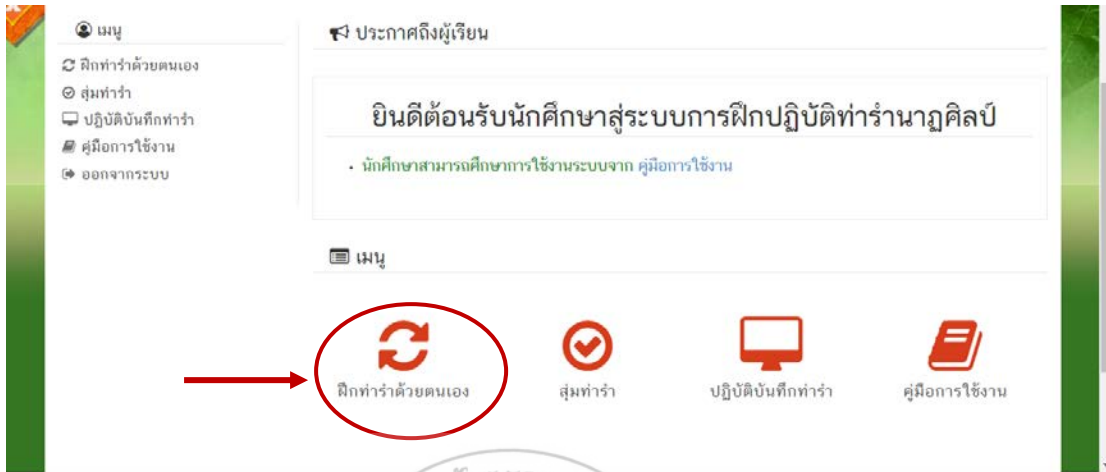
เมนู

ฝึกท่ารำด้วยตนเอง
สุ่มท่ารำ
ปฏิบัติบันทึกท่ารำ
คู่มือการใช้งาน
ออกจากระบบ

ประกาศถึงผู้เรียน

ยินดีต้อนรับนักศึกษาสู่ระบบการฝึกปฏิบัติท่ารำนาฏศิลป์

• นักศึกษาสามารถศึกษาการใช้งานระบบจาก คู่มือการใช้งาน

เมนู

ฝึกท่ารำด้วยตนเอง
สุ่มท่ารำ
ปฏิบัติบันทึกท่ารำ
คู่มือการใช้งาน